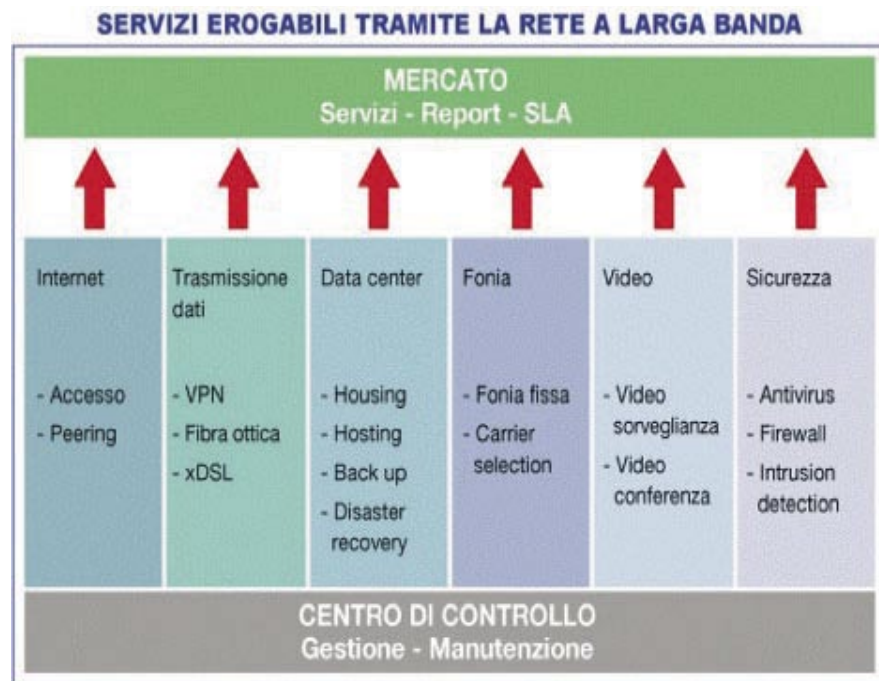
SERVIZI EROGABILI TRAMITE LA RETE A LARGA BANDA

MERCATO
Servizi - Report - SLA

Internet

- Accesso
- Peering

Trasmissione dati

- VPN
- Fibra ottica
- xDSL

Data center

- Housing
- Hosting
- Back up
- Disaster recovery

Fonia

- Fonia fissa
- Carrier selection

Video

- Video sorveglianza
- Video conferenza

Sicurezza

- Antivirus
- Firewall
- Intrusion detection

CENTRO DI CONTROLLO
Gestione - Manutenzione